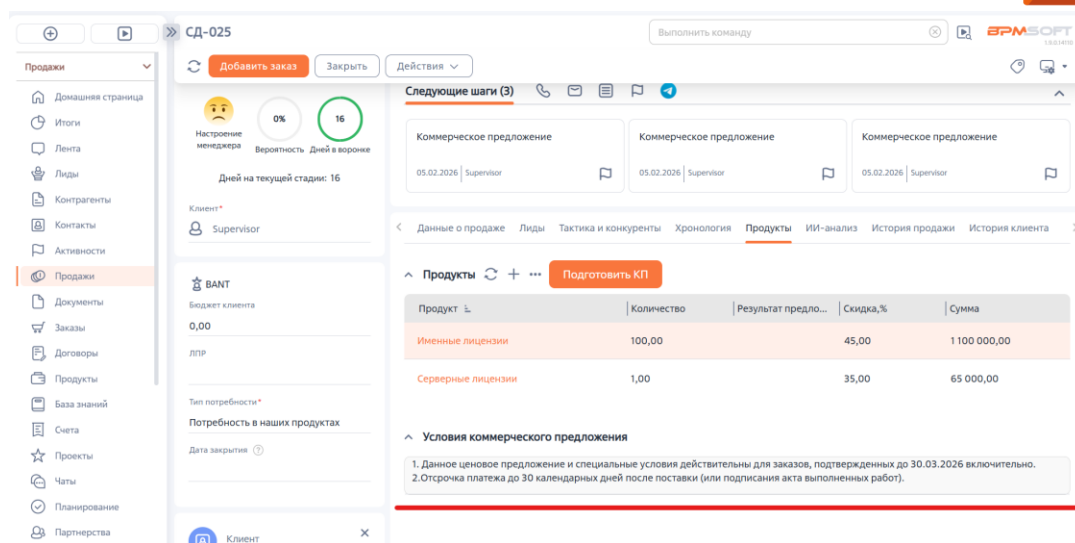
Продажи

Домашняя страница
Итоги
Лента
Лиды
Контрагенты
Контакты
Активности
Продажи
Документы
Заказы
Договоры
Продукты
База знаний
Счета
Проекты
Чаты
Планирование
Партнерства

СД-025

Выполнить команду

BPMSOFT

Добавить заказ
Закрыть
Действия

Настроение менеджера
0%
Вероятность
16
Дней в воронке

Дней на текущей стадии: 16

Клиент*
Supervisor

BANT
Бюджет клиента
0,00
ЛПР

Тип потребности*
Потребность в наших продуктах
Дата закрытия

Клиент

Следующие шаги (3)

Коммерческое предложение
05.02.2026 | Supervisor

Коммерческое предложение
05.02.2026 | Supervisor

Коммерческое предложение
05.02.2026 | Supervisor

Данные о продаже
Лиды
Тактика и конкуренты
Хронология
Продукты
ИИ-анализ
История продажи
История клиента

Продукты
Подготовить КП

| Продукт | Количество | Результат предло... | Скидка,% | Сумма |
|---|---|---|---|---|
| Именные лицензии | 100,00 | | 45,00 | 1 100 000,00 |
| Серверные лицензии | 1,00 | | 35,00 | 65 000,00 |

Условия коммерческого предложения

1. Данное ценовое предложение и специальные условия действительны для заказов, подтвержденных до 30.03.2026 включительно.
2.Отсрочка платежа до 30 календарных дней после поставки (или подписания акта выполненных работ).